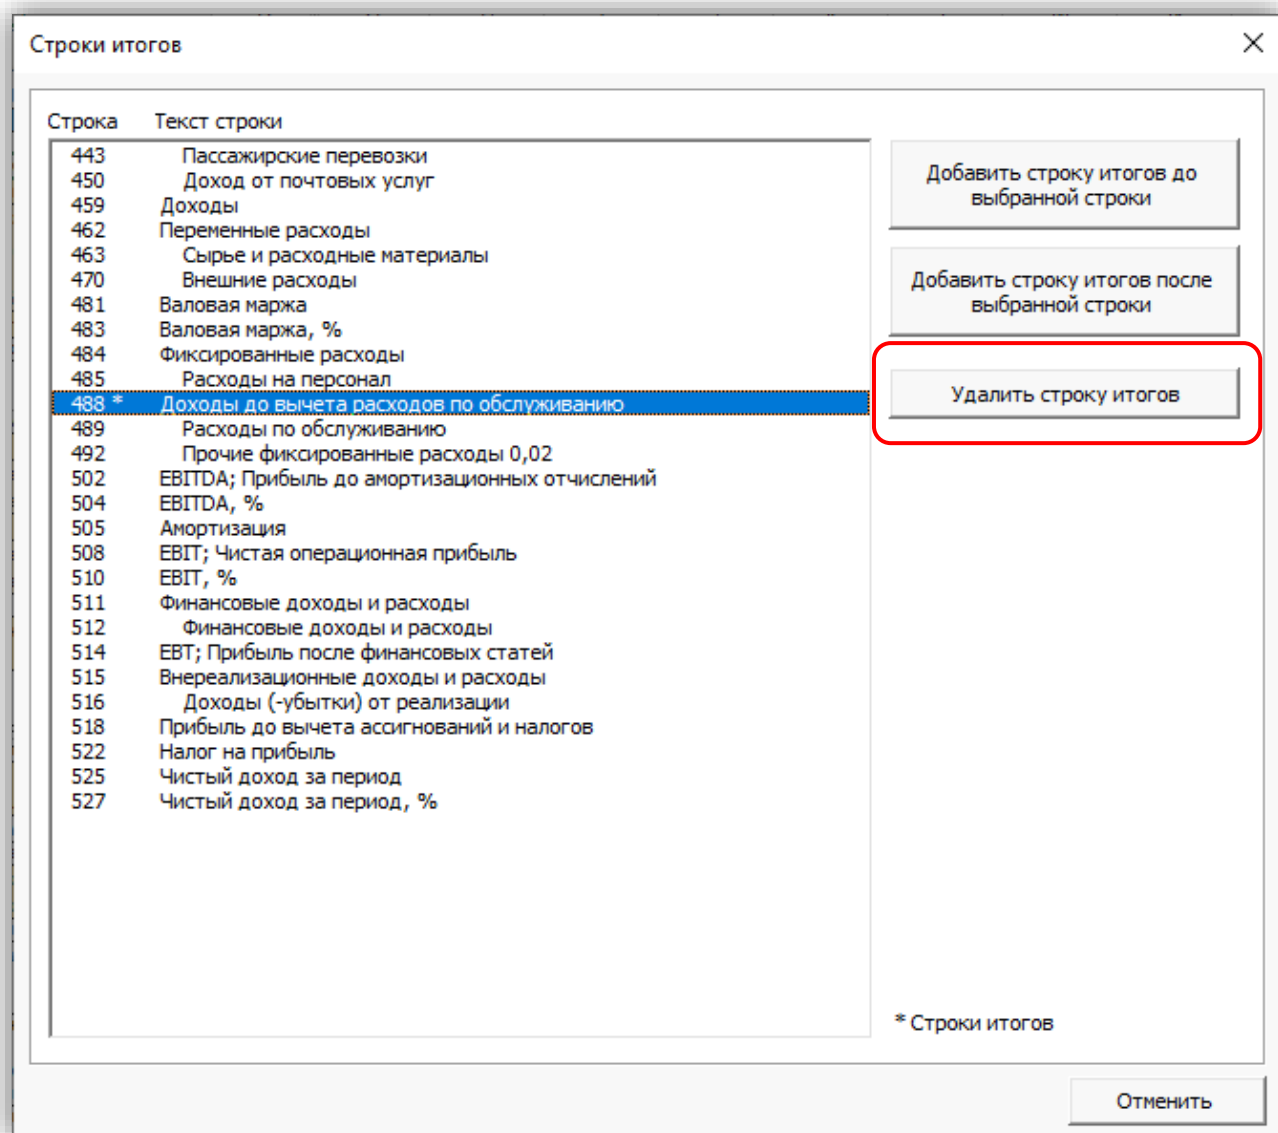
Строки итогов

Строка Текст строки

443 Пассажирские перевозки
450 Доход от почтовых услуг
459 Доходы
462 Переменные расходы
463 Сырье и расходные материалы
470 Внешние расходы
481 Валовая маржа
483 Валовая маржа, %
484 Фиксированные расходы
485 Расходы на персонал
488 * Доходы до вычета расходов по обслуживанию
489 Расходы по обслуживанию
492 Прочие фиксированные расходы 0,02
502 EBITDA; Прибыль до амортизационных отчислений
504 EBITDA, %
505 Амортизация
508 EBIT; Чистая операционная прибыль
510 EBIT, %
511 Финансовые доходы и расходы
512 Финансовые доходы и расходы
514 EBT; Прибыль после финансовых статей
515 Внереализационные доходы и расходы
516 Доходы (-убытки) от реализации
518 Прибыль до вычета ассигнований и налогов
522 Налог на прибыль
525 Чистый доход за период
527 Чистый доход за период, %

Добавить строку итогов до выбранной строки

Добавить строку итогов после выбранной строки

Удалить строку итогов

* Строки итогов

Отменить